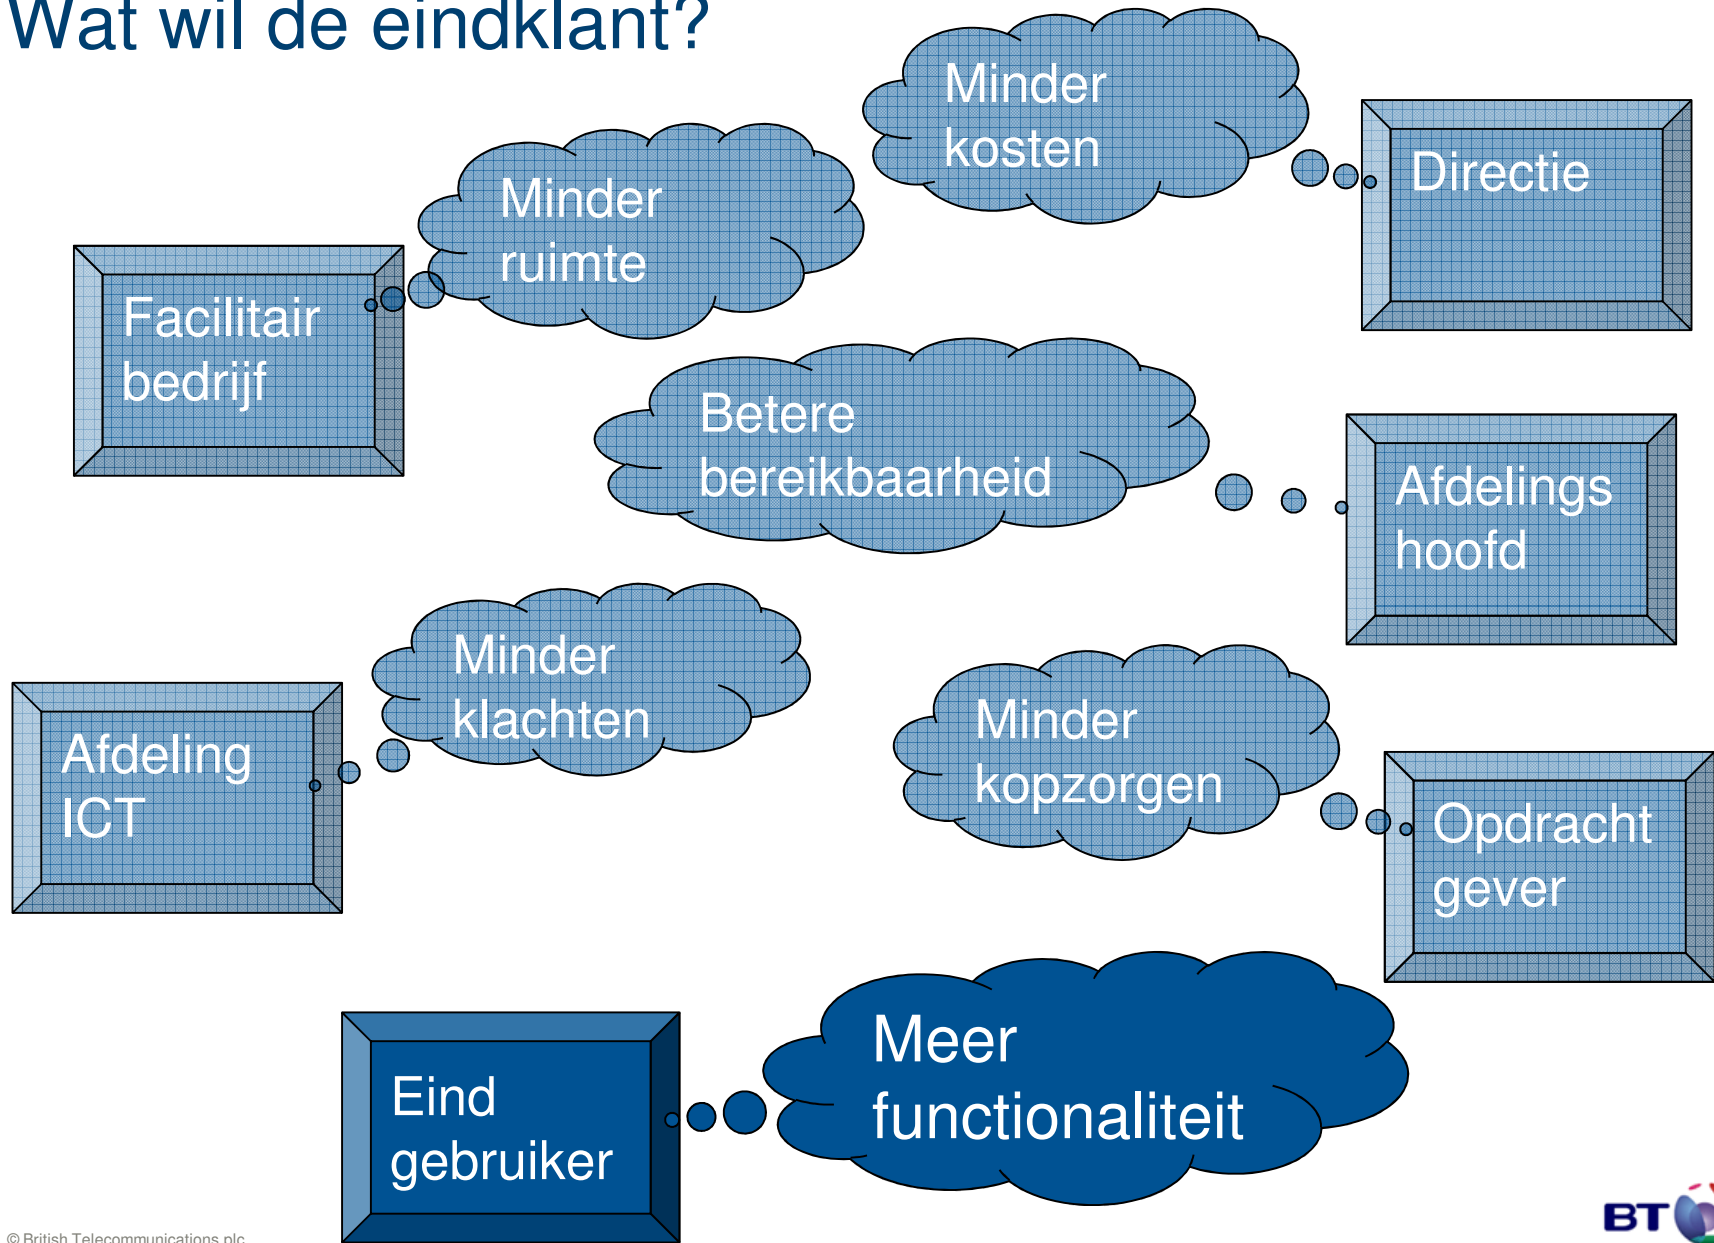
Wat wil de eindklant?

Minder kosten

Directie

Minder ruimte

Facilitair bedrijf

Betere bereikbaarheid

Afdelings hoofd

Minder klachten

Afdeling ICT

Minder kopzorgen

Opdracht gever

Eind gebruiker

Meer functionaliteit

© British Telecommunications plc

BT